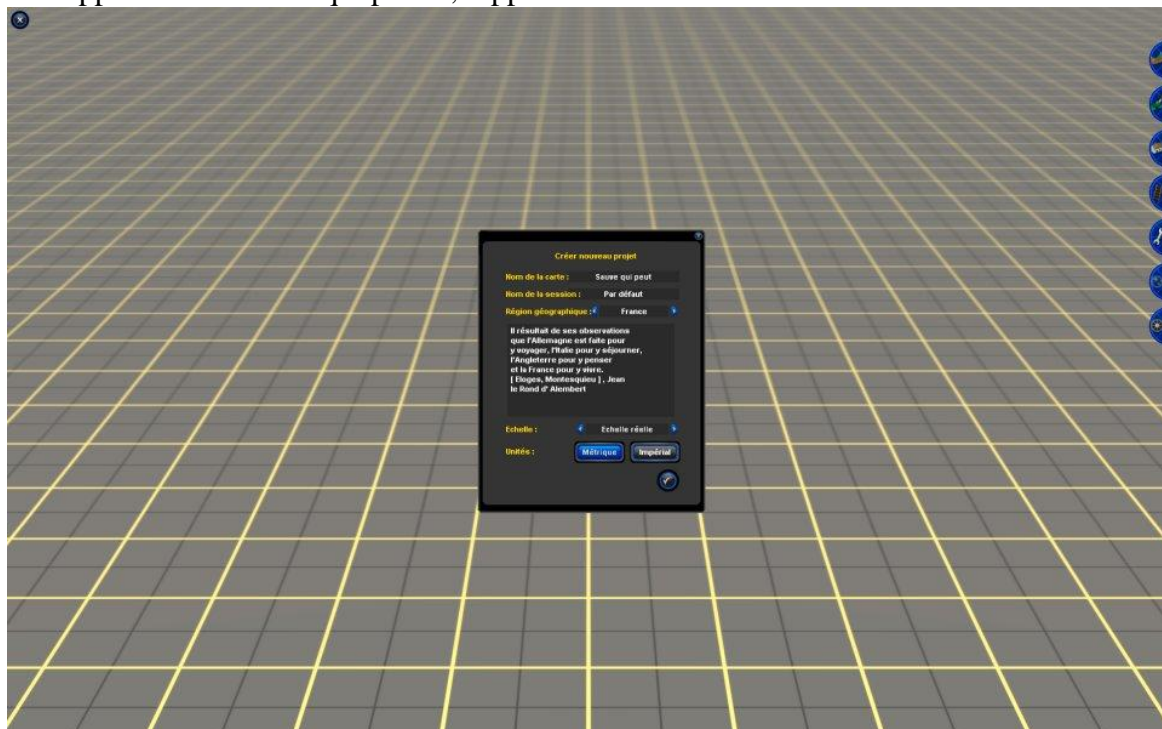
Créer nouveau projet

Nom de la carte : Sauve qui peut

Nom de la session : Par défaut

Région géographique : France

Il résultait de ses observations que l'Allemagne est faite pour y voyager, l'Italie pour y séjourner, l'Angleterre pour y penser et la France pour y vivre. [ Eloges, Montesquieu ] , Jean le Rond d' Alembert

Echelle : Echelle réelle

Unités : Métrique Impérial